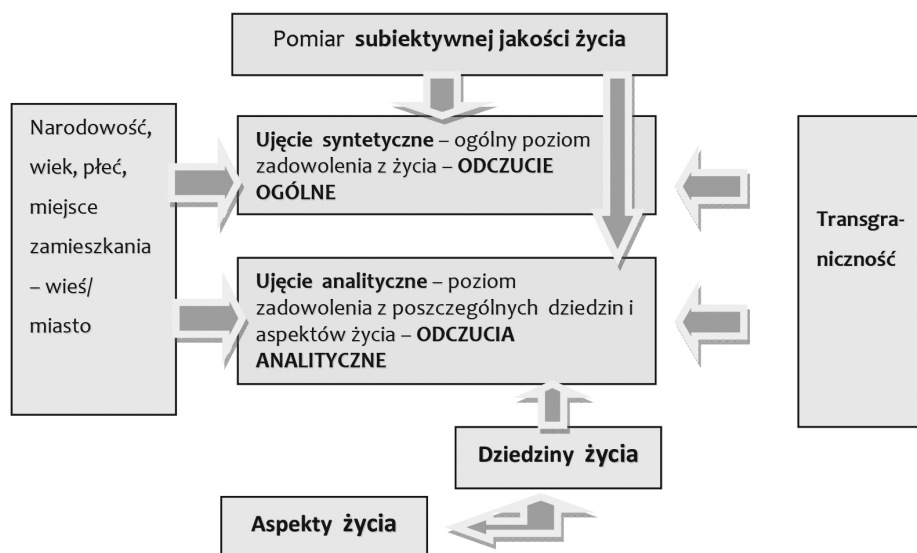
Pomiar **subiektywnej jakości życia**

Narodowość, wiek, płeć, miejsce zamieszkania – wieś/ miasto

**Ujęcie syntetyczne** – ogólny poziom zadowolenia z życia – **ODCZUCIE OGÓLNE**

**Ujęcie analityczne** – poziom zadowolenia z poszczególnych dziedzin i aspektów życia – **ODCZUCIA ANALITYCZNE**

**Transgraniczność**

**Dziedziny życia**

**Aspekty życia**